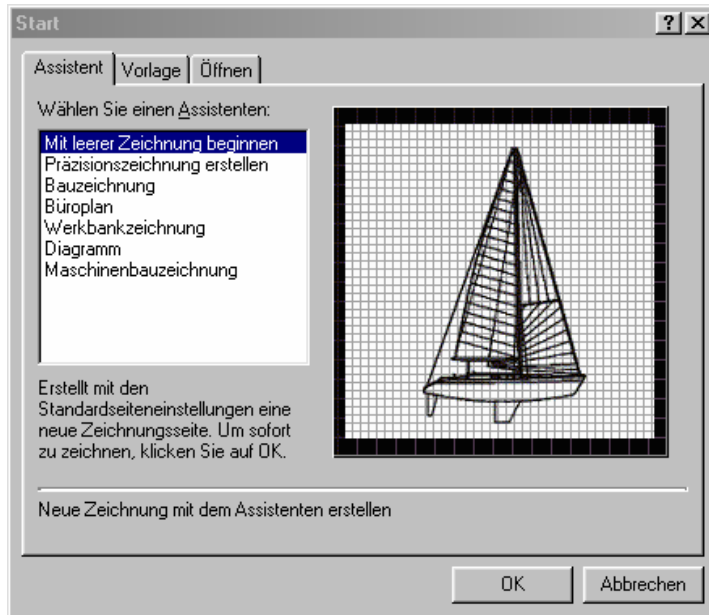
Start

? X

Assistent | Vorlage | Öffnen

Wählen Sie einen Assistenten:

Mit leerer Zeichnung beginnen
Präzisionszeichnung erstellen
Bauzeichnung
Büroplan
Werkbankzeichnung
Diagramm
Maschinenbauzeichnung

Erstellt mit den Standardseiteneinstellungen eine neue Zeichnungsseite. Um sofort zu zeichnen, klicken Sie auf OK.

Neue Zeichnung mit dem Assistenten erstellen

OK

Abbrechen